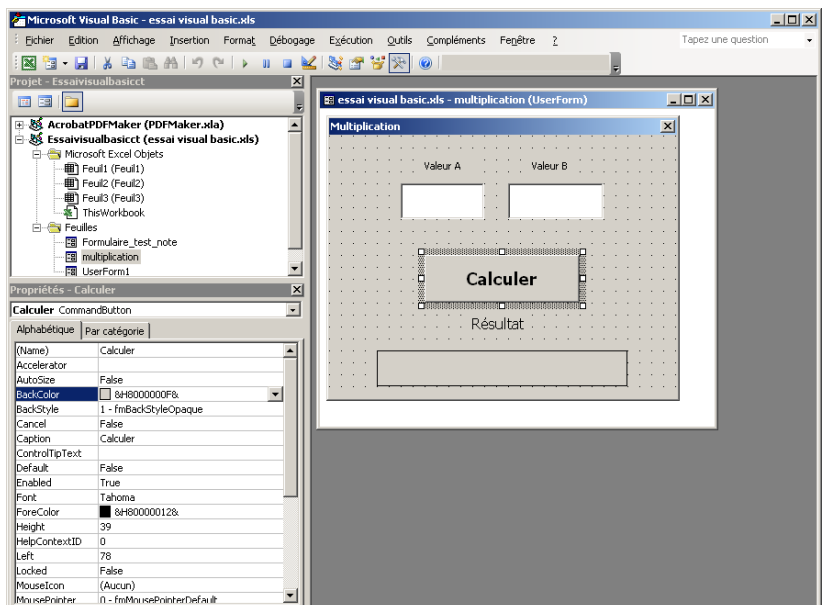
Microsoft Visual Basic - essai visual basic.xls

Fichier Edition Affichage Insertion Format Débogage Exécution Outils Compléments Fenêtre ?

Tapez une question

Projet - Essaivisualbasicct

AcrobatPDFMaker (PDFMaker.xla)
Essaivisualbasicct (essai visual basic.xls)
Microsoft Excel Objets
Feuil1 (Feuil1)
Feuil2 (Feuil2)
Feuil3 (Feuil3)
ThisWorkbook
Feuilles
Formulaire_test_note
multiplication
UserForm1

Propriétés - Calculer

Calculer CommandButton

Alphabétique | Par catégorie

| | |
|---|---|
| (Name) | Calculer |
| Accelerator | |
| AutoSize | False |
| BackColor | &H8000000F& |
| BackStyle | 1 - fmBackStyleOpaque |
| Cancel | False |
| Caption | Calculer |
| ControlTipText | |
| Default | False |
| Enabled | True |
| Font | Tahoma |
| ForeColor | &H80000012& |
| Height | 39 |
| HelpContextID | 0 |
| Left | 78 |
| Locked | False |
| MouseIcon | (Aucun) |
| MousePointer | 0 - fmMousePointerDefault |

essai visual basic.xls - multiplication (UserForm)

Multiplication

Valeur A

Valeur B

Calculer

Résultat